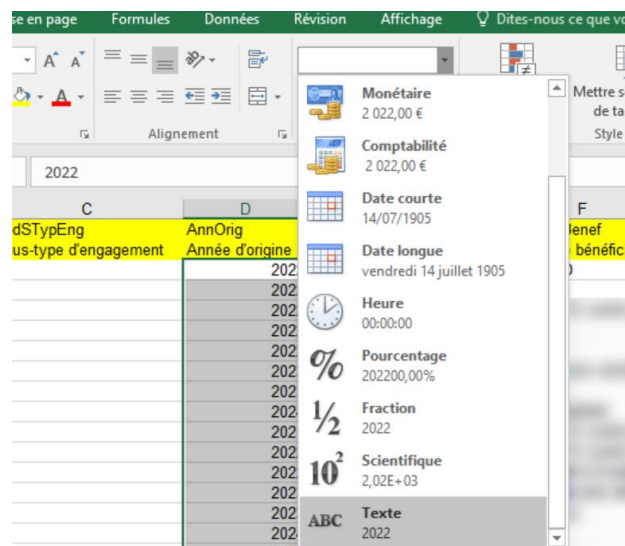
se en page   Formules   Données   Révision   Affichage   Dites-nous ce que v

Alignement

Mettre s de ta Style

2022

C
dSTypEng
us-type d'engagement

D
AnnOrig
Année d'origine
2022
202
202
202
202
202
202
202
202
202
202
202
202
202
202

F
Benef
bénéfic

Monétaire
2 022,00 €

Comptabilité
2 022,00 €

Date courte
14/07/1905

Date longue
vendredi 14 juillet 1905

Heure
00:00:00

Pourcentage
202200,00%

Fraction
2022

Scientifique
2,02E+03

ABC
Texte
2022